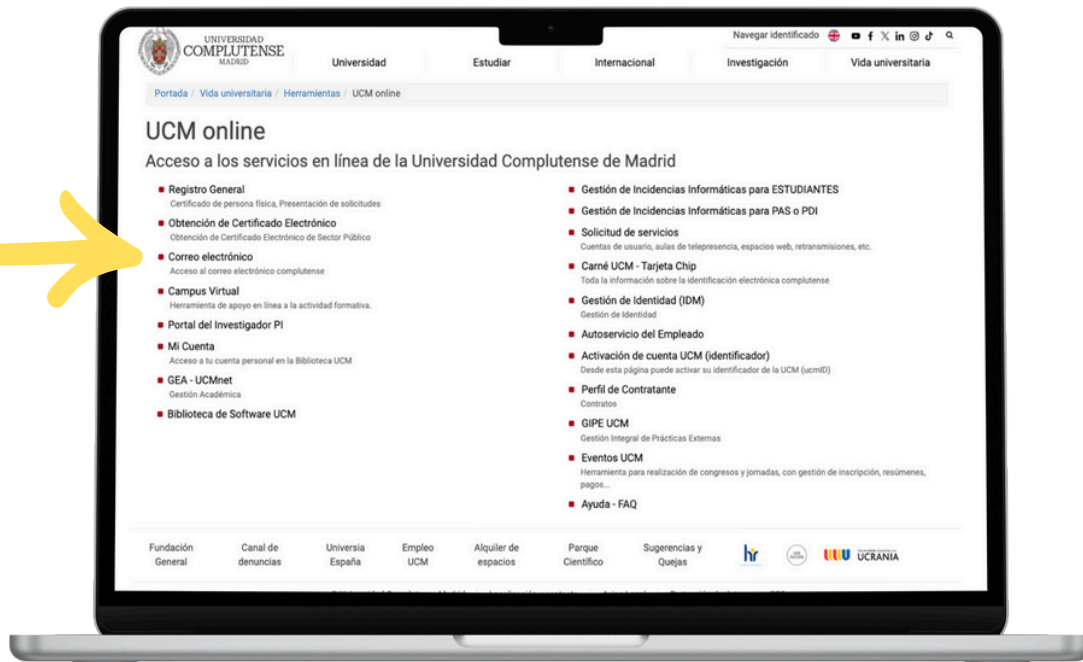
UNIVERSIDAD
COMPLUTENSE
MADRID

Navegar identificado

Universidad | Estudiar | Internacional | Investigación | Vida universitaria

Portada / Vida universitaria / Herramientas / UCM online

UCM online

Acceso a los servicios en línea de la Universidad Complutense de Madrid

Registro General
Certificado de persona física, Presentación de solicitudes

Obtención de Certificado Electrónico
Obtención de Certificado Electrónico de Sector Público

Correo electrónico
Acceso al correo electrónico complutense

Campus Virtual
Herramienta de apoyo en línea a la actividad formativa.

Portal del Investigador PI

Mi Cuenta
Acceso a tu cuenta personal en la Biblioteca UCM

GEA - UCMnet
Gestión Académica

Biblioteca de Software UCM

Gestión de Incidencias Informáticas para ESTUDIANTES

Gestión de Incidencias Informáticas para PAS o PDI

Solicitud de servicios
Cuentas de usuario, aulas de telepresencia, espacios web, retransmisiones, etc.

Carné UCM - Tarjeta Chip
Toda la información sobre la identificación electrónica complutense

Gestión de Identidad (IDM)
Gestión de Identidad

Autoservicio del Empleado

Activación de cuenta UCM (identificador)
Desde esta página puede activar su identificador de la UCM (ucmID)

Perfil de Contratante
Contratos

GIPE UCM
Gestión Integral de Prácticas Externas

Eventos UCM
Herramienta para realización de congresos y jornadas, con gestión de inscripción, resúmenes, pagos...

Ayuda - FAQ

Fundación General | Canal de denuncias | Universia España | Empleo UCM | Alquiler de espacios | Parque Científico | Sugerencias y Quejas

hr

UCRANIA

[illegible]